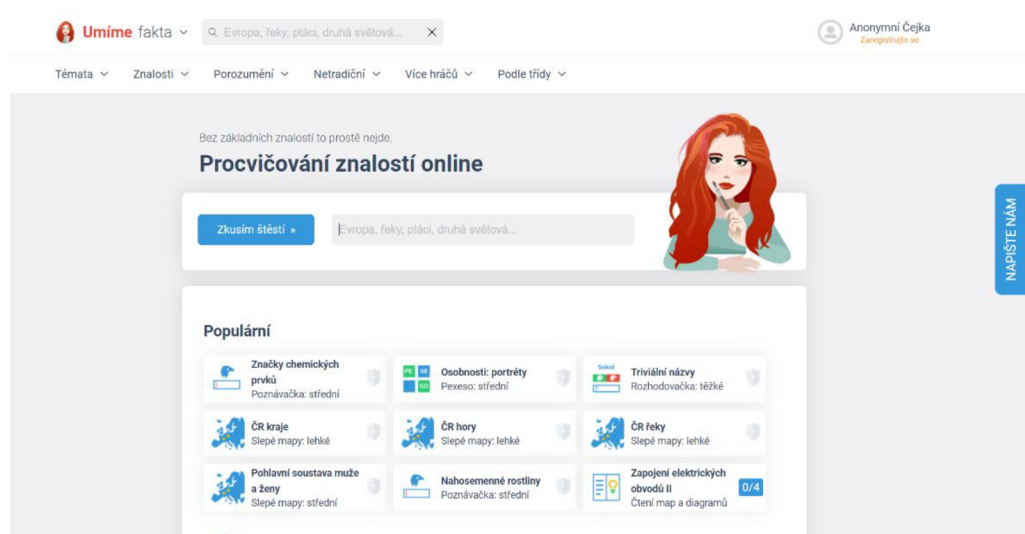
Umíme fakta

Evropa, řeky, ptáci, druhá světová...

Anonymní Čejka
Zaregistrujte se

Témata Znalosti Porozumění Netradiční Více hráčů Podle třídy

Bez základních znalostí to prostě nejde.

Procvičování znalostí online

Zkusím štěstí »

Evropa, řeky, ptáci, druhá světová...

NAPIŠTE NÁM

Populární

Značky chemických prvků
Poznávačka: střední

PE XE SO

Osobnosti: portréty
Pexeso: střední

Sokol

Triviální názvy
Rozhodovačka: těžké

ČR kraje
Slepé mapy: lehké

ČR hory
Slepé mapy: lehké

ČR řeky
Slepé mapy: lehké

Pohlavní soustava muže a ženy
Slepé mapy: střední

Nahosemenné rostliny
Poznávačka: střední

Zapojení elektrických obvodů II
Čtení map a diagramů

0/4